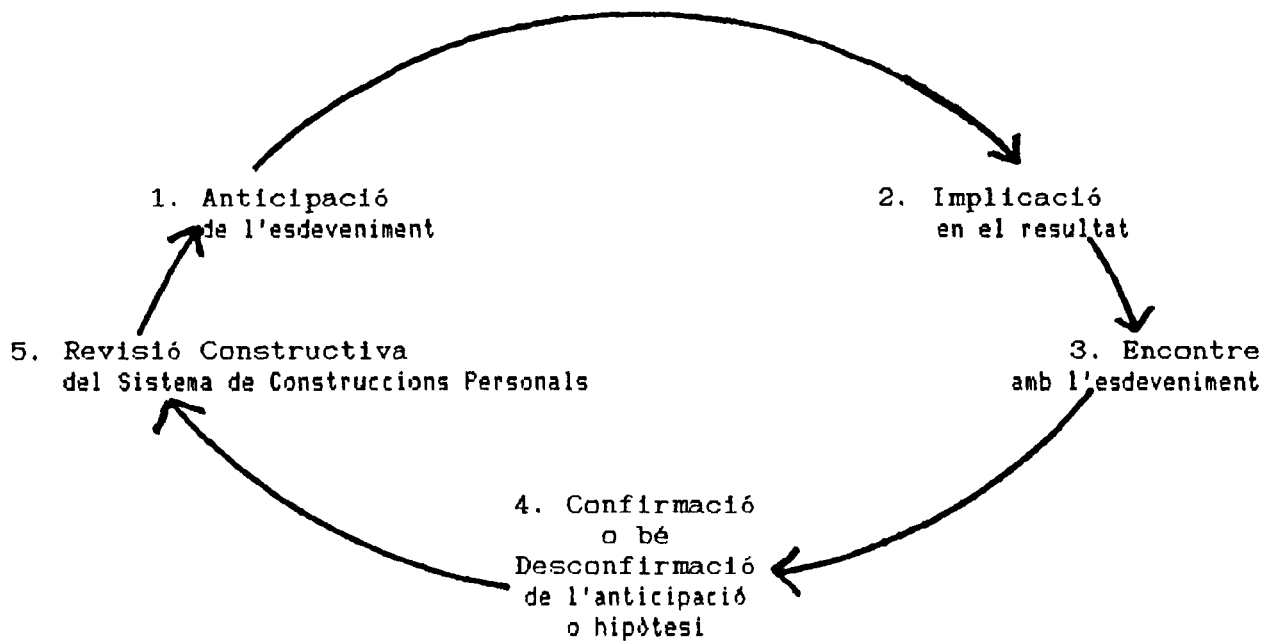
1. Anticipació
de l'esdeveniment

2. Implicació
en el resultat

3. Encontre
amb l'esdeveniment

4. Confirmació
o bé
Desconfirmació
de l'anticipació
o hipòtesi

5. Revisió Constructiva
del Sistema de Construccions Personals